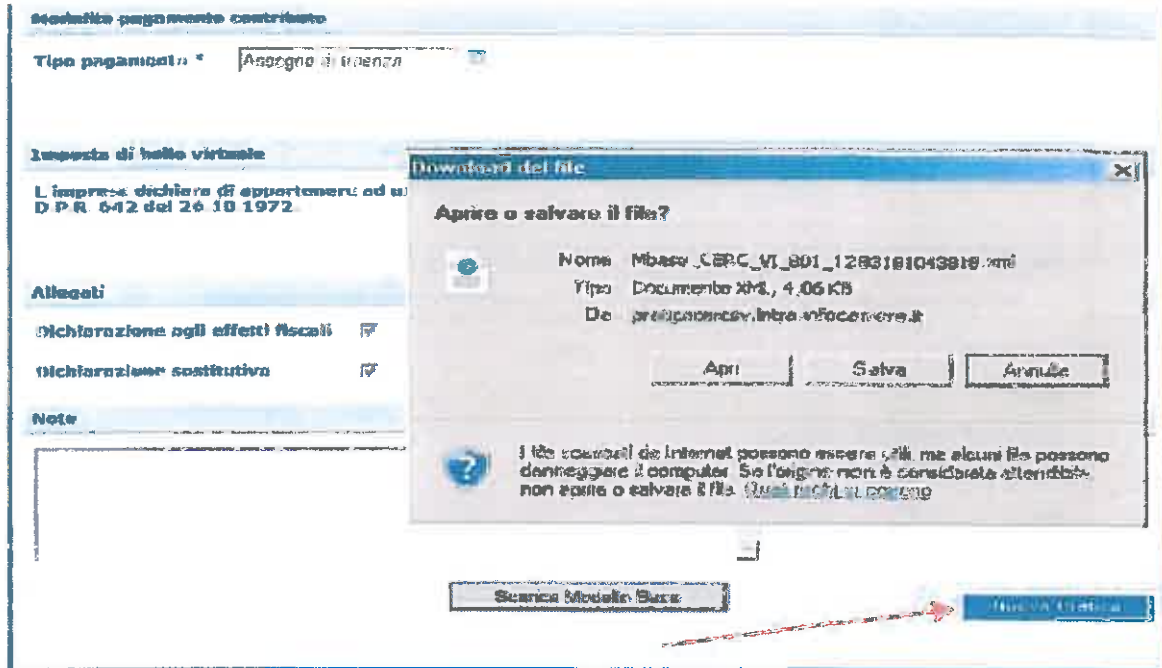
Modalità pagamento contributo

Tipo pagamento * Assegno di tesoreria

Imposta di bollo virtuale

L'impresa dichiara di appartenere ad u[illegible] D.P.R. 642 del 26.10.1972

Allegati

Dichiarazione agli effetti fiscali

Dichiarazione sostitutiva

Note

Download del file

Aprire o salvare il file?

Nome: Mbase_CERC_VI_001_1283181043818.xml

Tipo: Documento XML, 4,06 KB

Da: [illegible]

Apri | Salva | Annulla

I file scaricati da Internet possono essere utili, ma alcuni file possono danneggiare il computer. Se l'origine non è considerata attendibile, non aprire o salvare il file. Quali rischi si corrono

Scarica Modello Base

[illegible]